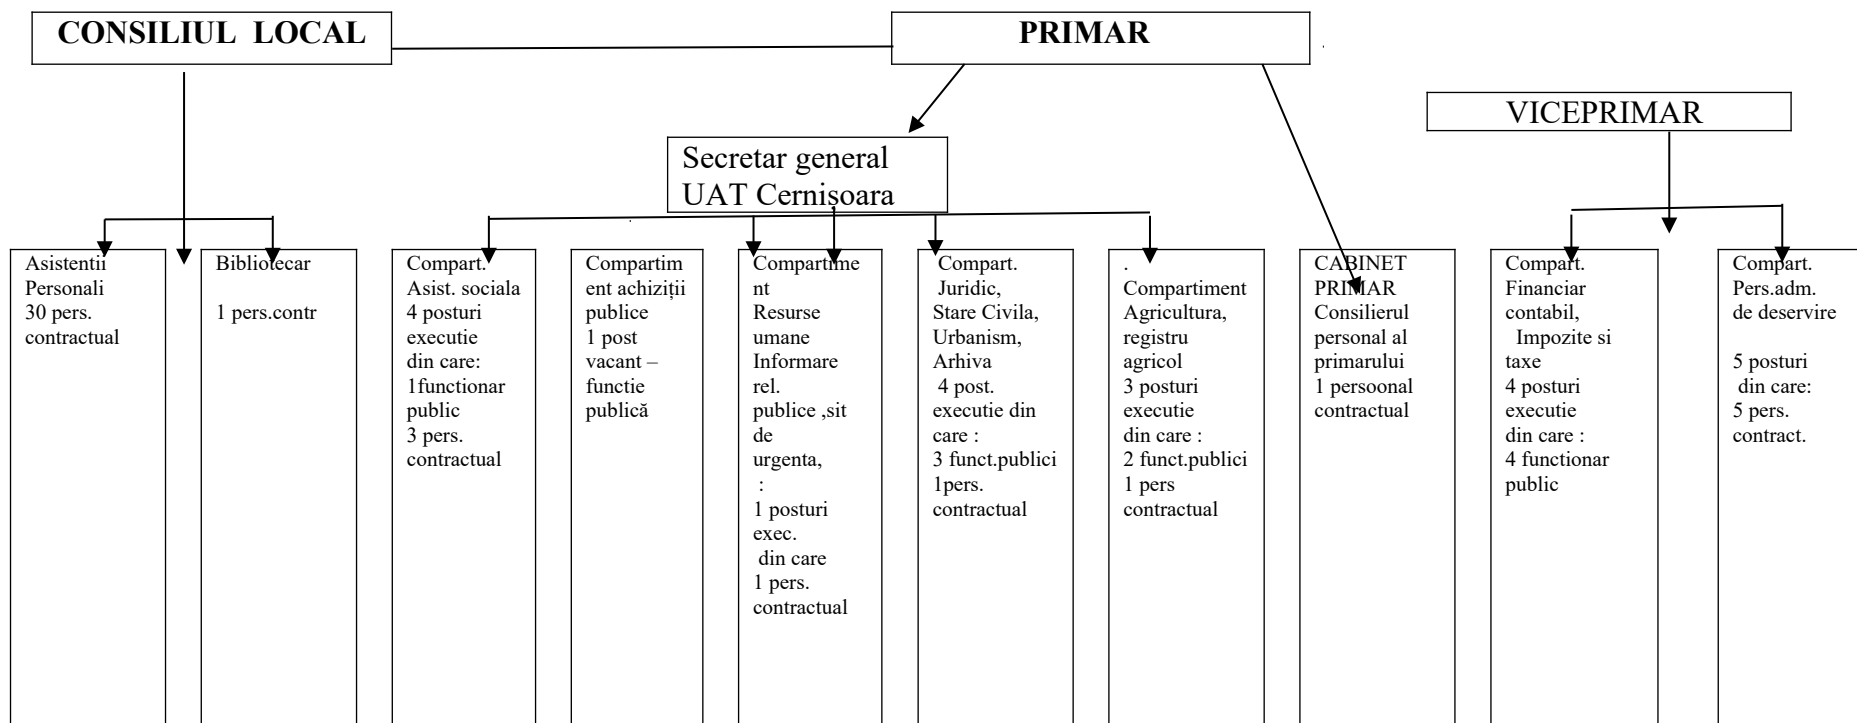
CONSILIUL LOCAL

PRIMAR

VICEPRIMAR

Secretar general
UAT Cernișoara

Asistentii Personali
30 pers. contractual

Bibliotecar

1 pers.contr

Compart. Asist. sociala
4 posturi executie
din care:
1functionar public
3 pers. contractual

Compartiment achiziții publice
1 post vacant – functie publică

Compartiment
Resurse umane
Informare rel. publice ,sit de urgenta,
:
1 posturi exec.
din care
1 pers. contractual

Compart.
Juridic, Stare Civila, Urbanism, Arhiva
4 post. executie din care :
3 funct.publici
1pers. contractual

.
Compartiment Agricultura, registru agricol
3 posturi executie
din care :
2 funct.publici
1 pers contractual

CABINET PRIMAR
Consilierul personal al primarului
1 persoonal contractual

Compart.
Financiar contabil,
Impozite si taxe
4 posturi executie
din care :
4 functionar public

Compart.
Pers.adm. de deservire

5 posturi
din care:
5 pers. contract.